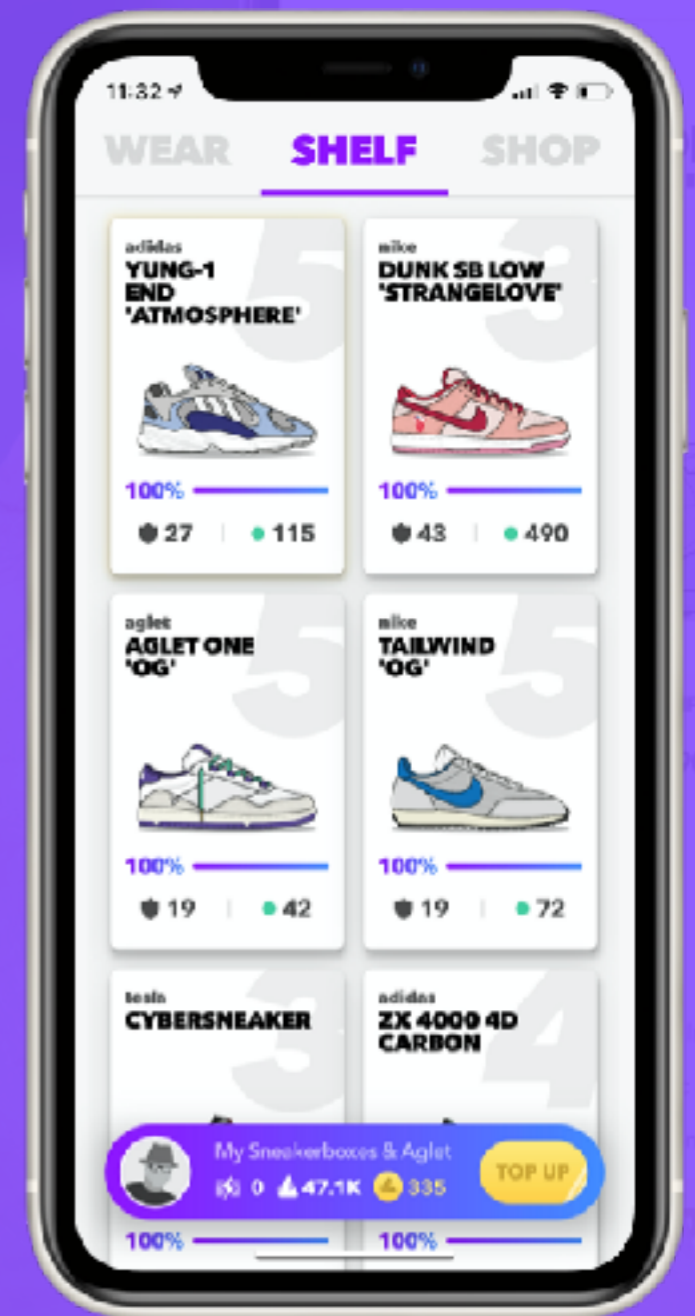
11:32

WEAR SHELF SHOP

adidas
YUNG-1 END 'ATMOSPHERE'
5
100%
27 115

nike
DUNK SB LOW 'STRANGELOVE'
3
100%
43 490

aglet
AGLET ONE 'OG'
5
100%
19 42

nike
TAILWIND 'OG'
5
100%
19 72

tesla
CYBERSNEAKER
3

adidas
ZX 4000 4D CARBON
4

My Sneakerboxes & Aglet
0 47.1K 335
TOP UP

100%
100%